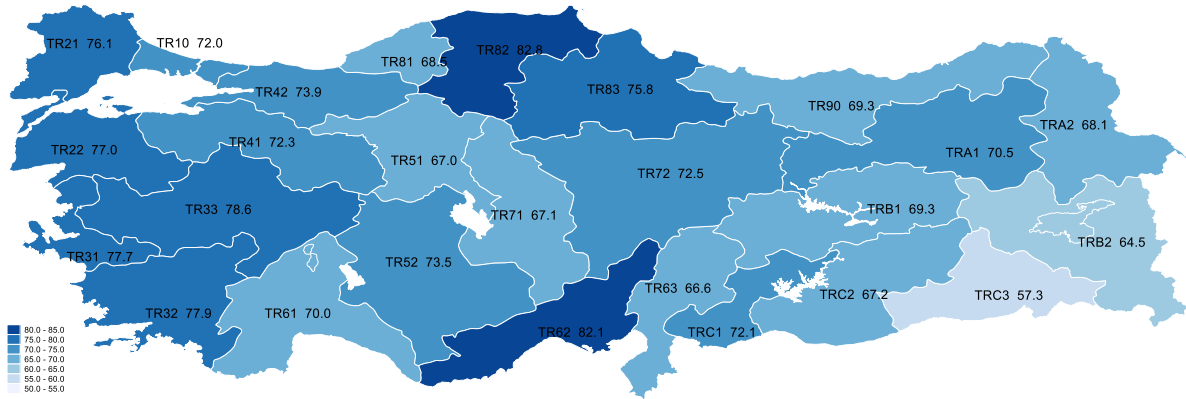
TR21 76.1
TR10 72.0
TR82 82.8
TR81 68.5
TR83 75.8
TR42 73.9
TR90 69.3
TRA2 68.1
TR22 77.0
TR41 72.3
TR51 67.0
TR72 72.5
TRA1 70.5
TR33 78.6
TR71 67.1
TRB1 69.3
TRB2 64.5
TR31 77.7
TR52 73.5
TR63 66.6
TRC2 67.2
TRC3 57.3
TR32 77.9
TR61 70.0
TR62 82.1
TRC1 72.1

80.0 - 85.0
75.0 - 80.0
70.0 - 75.0
65.0 - 70.0
60.0 - 65.0
55.0 - 60.0
50.0 - 55.0